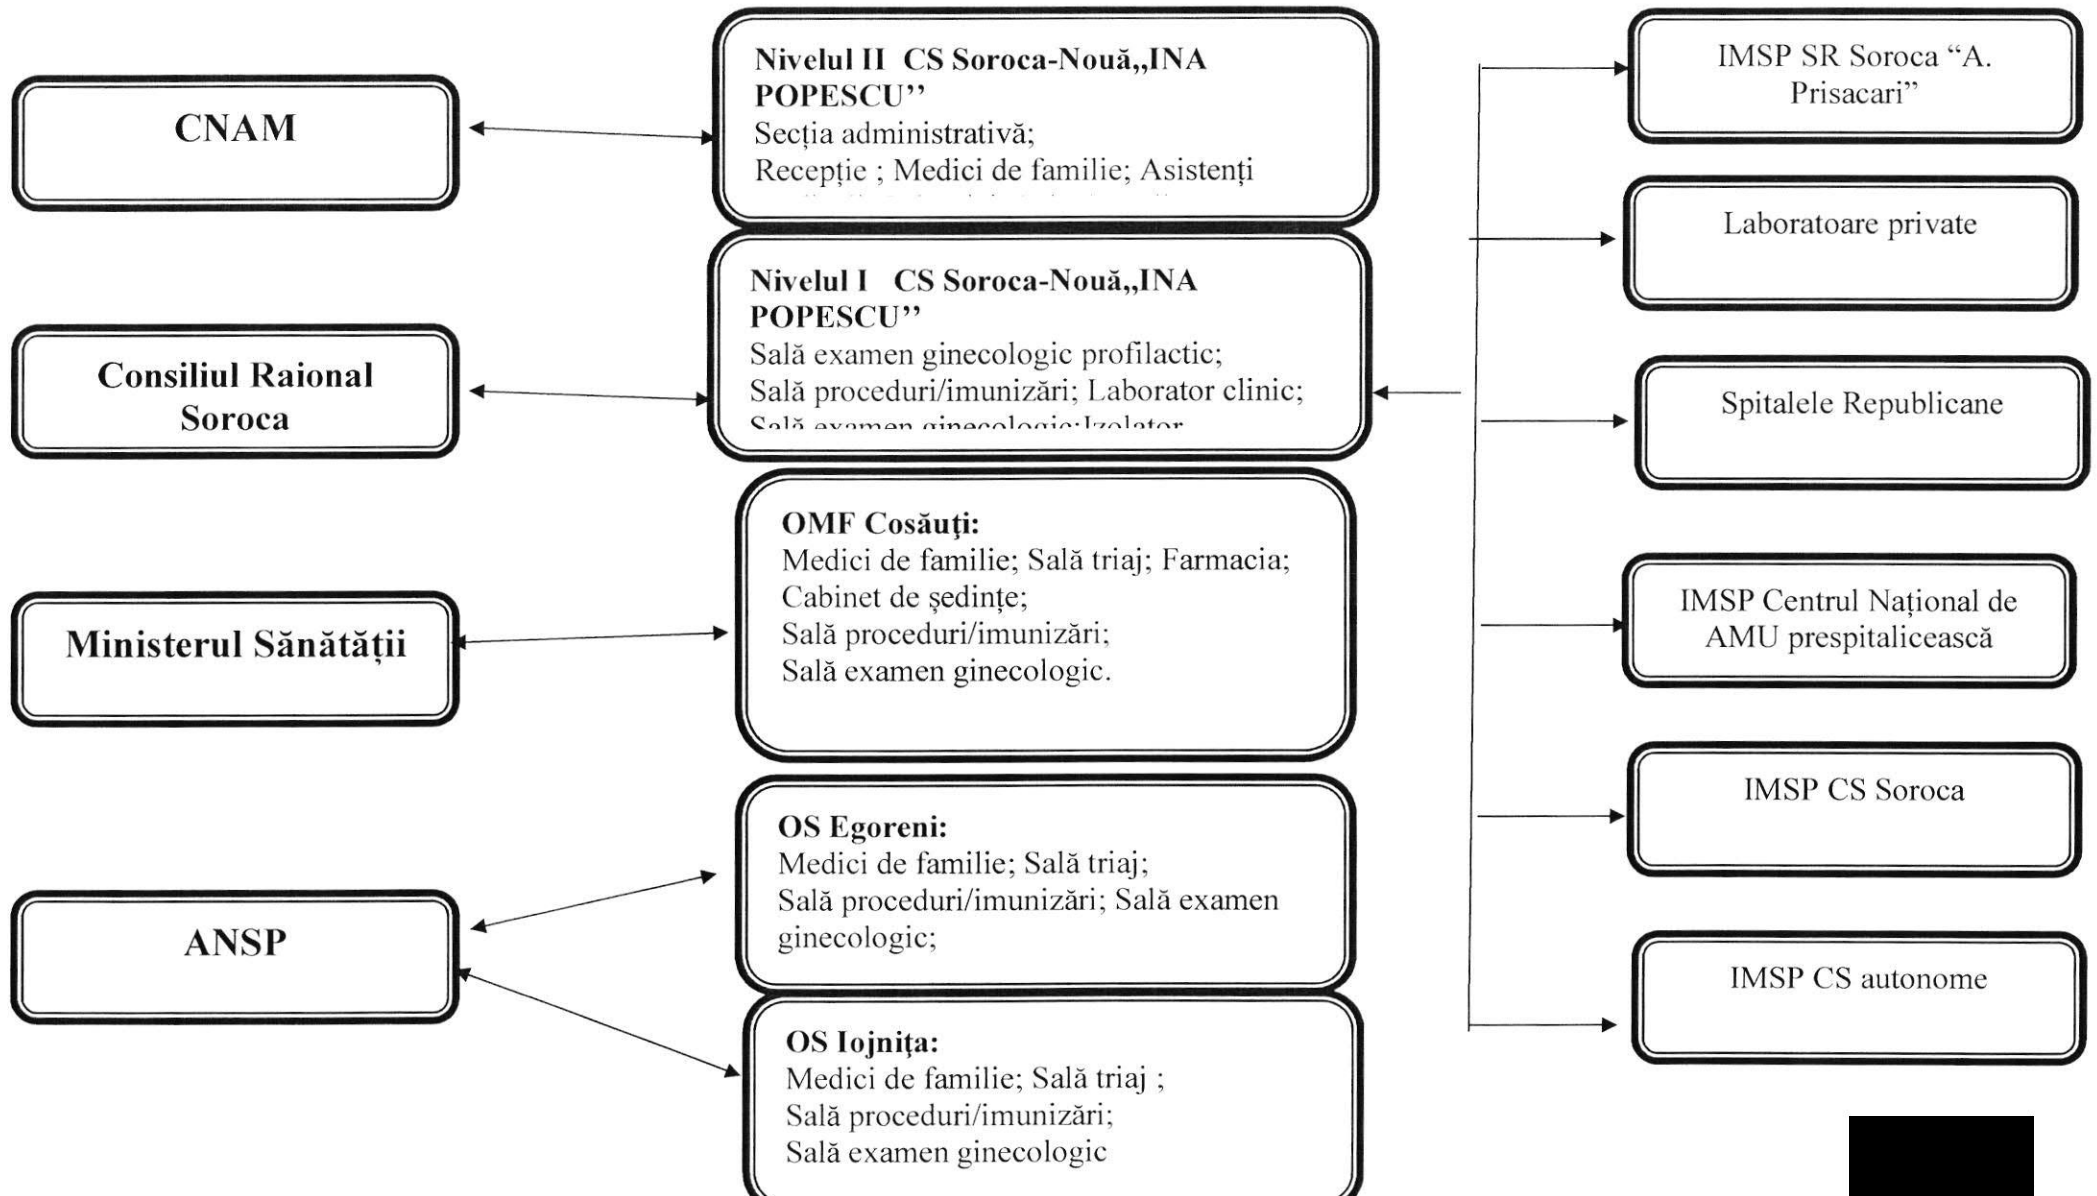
CNAM

Consiliul Raional Soroca

Ministerul Sănătății

ANSP

Nivelul II CS Soroca-Nouă„INA POPESCU''
Secția administrativă;
Recepție ; Medici de familie; Asistenți
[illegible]

Nivelul I CS Soroca-Nouă„INA POPESCU''
Sală examen ginecologic profilactic;
Sală proceduri/imunizări; Laborator clinic;
Sală examen ginecologic;Izolator

OMF Cosăuţi:
Medici de familie; Sală triaj; Farmacia;
Cabinet de şedinţe;
Sală proceduri/imunizări;
Sală examen ginecologic.

OS Egoreni:
Medici de familie; Sală triaj;
Sală proceduri/imunizări; Sală examen ginecologic;

OS Iojniţa:
Medici de familie; Sală triaj ;
Sală proceduri/imunizări;
Sală examen ginecologic

IMSP SR Soroca "A. Prisacari"

Laboratoare private

Spitalele Republicane

IMSP Centrul Național de AMU prespitalicească

IMSP CS Soroca

IMSP CS autonome